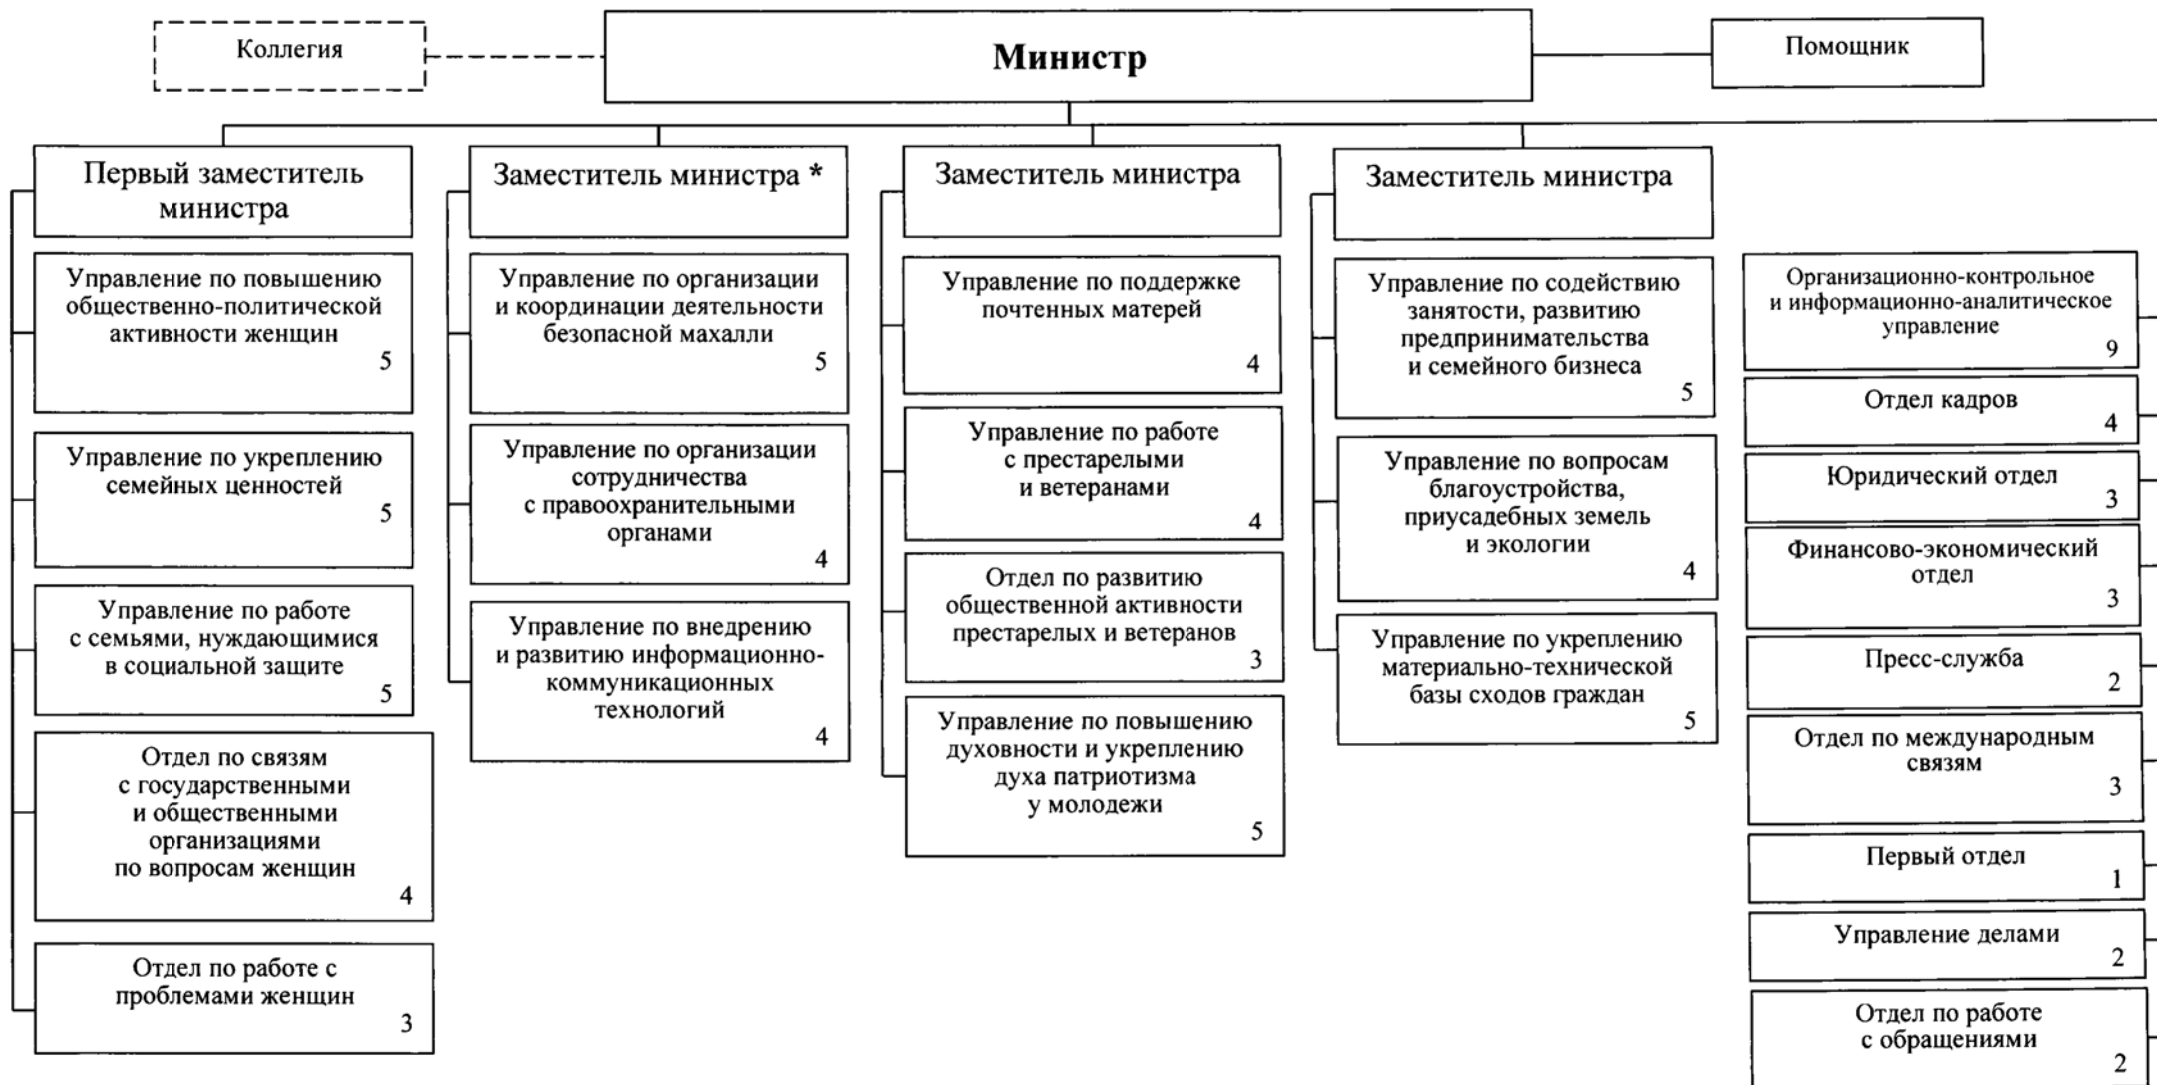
Коллегия

Министр

Помощник

Первый заместитель министра

Управление по повышению общественно-политической активности женщин 5

Управление по укреплению семейных ценностей 5

Управление по работе с семьями, нуждающимися в социальной защите 5

Отдел по связям с государственными и общественными организациями по вопросам женщин 4

Отдел по работе с проблемами женщин 3

Заместитель министра *

Управление по организации и координации деятельности безопасной махалли 5

Управление по организации сотрудничества с правоохранительными органами 4

Управление по внедрению и развитию информационно-коммуникационных технологий 4

Заместитель министра

Управление по поддержке почтенных матерей 4

Управление по работе с престарелыми и ветеранами 4

Отдел по развитию общественной активности престарелых и ветеранов 3

Управление по повышению духовности и укреплению духа патриотизма у молодежи 5

Заместитель министра

Управление по содействию занятости, развитию предпринимательства и семейного бизнеса 5

Управление по вопросам благоустройства, приусадебных земель и экологии 4

Управление по укреплению материально-технической базы сходов граждан 5

Организационно-контрольное и информационно-аналитическое управление 9

Отдел кадров 4

Юридический отдел 3

Финансово-экономический отдел 3

Пресс-служба 2

Отдел по международным связям 3

Первый отдел 1

Управление делами 2

Отдел по работе с обращениями 2